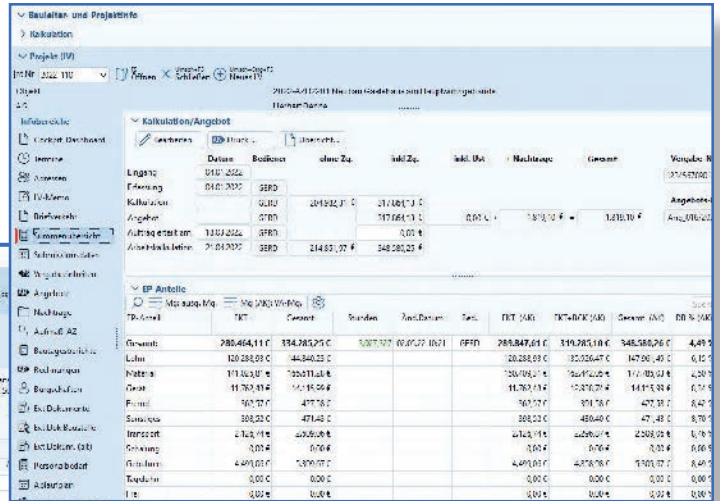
Bauleiter- und Projektinfo
> Kalkulation
Projekt (IV)
Int.Nr 2022 110
Öffnen Schließen Neues IV
Objekt
A/G
Herbert Danne
Infobereiche
Cockpit Dashboard
Termine
Adressen
IV-Memo
Briefwechsel
Stammdatenblatt
Schriftverkehr
Vergabeeinheiten
Angebote
Nachträge
Aufmaß AZ
Bautagesberichte
Rechnungen
Bürgschaften
Ext. Dokumente
Ext. Dok. Baustelle
Ext. Dokum. (alt)
Personalbedarf
Aufstellen
Kalkulation/Angebot
Bearbeiten
Druck
Übersicht
| | Datum | Bediener | ohne Zq. | inkl.Zq. | inkl. Ust | Nachträge | Gesamt |
|---|---|---|---|---|---|---|---|
| Eingang | 04.01.2022 | | | | | | |
| Erfassung | 04.01.2022 | GERD | | | | | |
| Kalkulation | | GERD | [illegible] | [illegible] | | | |
| Angebot | | GERD | | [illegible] | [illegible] | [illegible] | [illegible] |
| Auftrag erteilt am | 13.03.2022 | GERD | | 0,00 € | | | |
| Arbeitskalkulation | 21.04.2022 | GERD | 214.831,07 € | 348.380,25 € | | | |
Vergabe N
Angebots
EP Anteile
Mit zusatz. Mg.
Mit (AK) Wi-Mg.
| EP-Anteil | EKT | Gesamt | Stunden | Änd.Datum | Bed. | EKT (AK) | EKTxFCK (AK) | Gesamt (AK) | DB % (AK) |
|---|---|---|---|---|---|---|---|---|---|
| Gesamt | 280.464,11 € | 334.785,25 € | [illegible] | 09.03.22 10:21 | GERD | 289.847,61 € | 319.285,10 € | 348.380,26 € | 4,49 |
| Lohn | 120.288,69 € | 44.840,23 € | | | | 120.288,69 € | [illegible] | 147.961,40 € | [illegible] |
| Material | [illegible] | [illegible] | | | | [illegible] | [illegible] | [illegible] | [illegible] |
| Gerät | 11.762,43 € | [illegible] | | | | 11.762,43 € | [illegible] | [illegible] | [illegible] |
| Fremd | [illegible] | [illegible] | | | | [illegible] | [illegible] | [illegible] | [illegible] |
| Sonstiges | 308,53 € | 471,45 € | | | | 308,53 € | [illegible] | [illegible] | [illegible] |
| Transport | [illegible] | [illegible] | | | | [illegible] | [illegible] | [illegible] | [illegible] |
| Schalung | 0,00 € | 0,00 € | | | | 0,00 € | 0,00 € | 0,00 € | 0,00 |
| Gerüst | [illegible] | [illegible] | | | | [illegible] | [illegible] | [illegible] | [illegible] |
| Tagelohn | 0,00 € | 0,00 € | | | | 0,00 € | 0,00 € | 0,00 € | 0,00 |
| Frei | 0,00 € | 0,00 € | | | | 0,00 € | 0,00 € | 0,00 € | 0,00 |